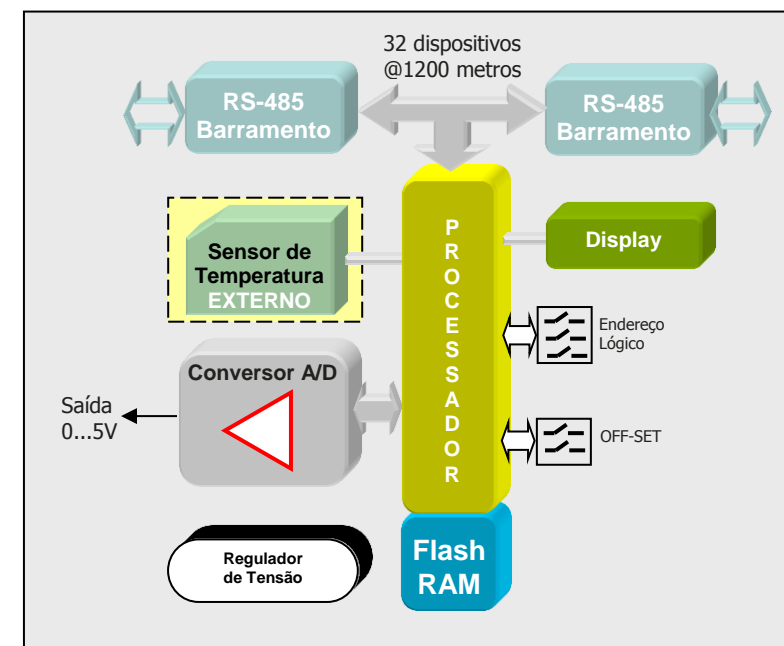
32 dispositivos
@1200 metros

RS-485
Barramento

RS-485
Barramento

PROCESSADOR

Sensor de
Temperatura
EXTERNO

Display

Endereço
Lógico

Conversor A/D

Saída
0...5V

OFF-SET

Regulador
de Tensão

Flash
RAM